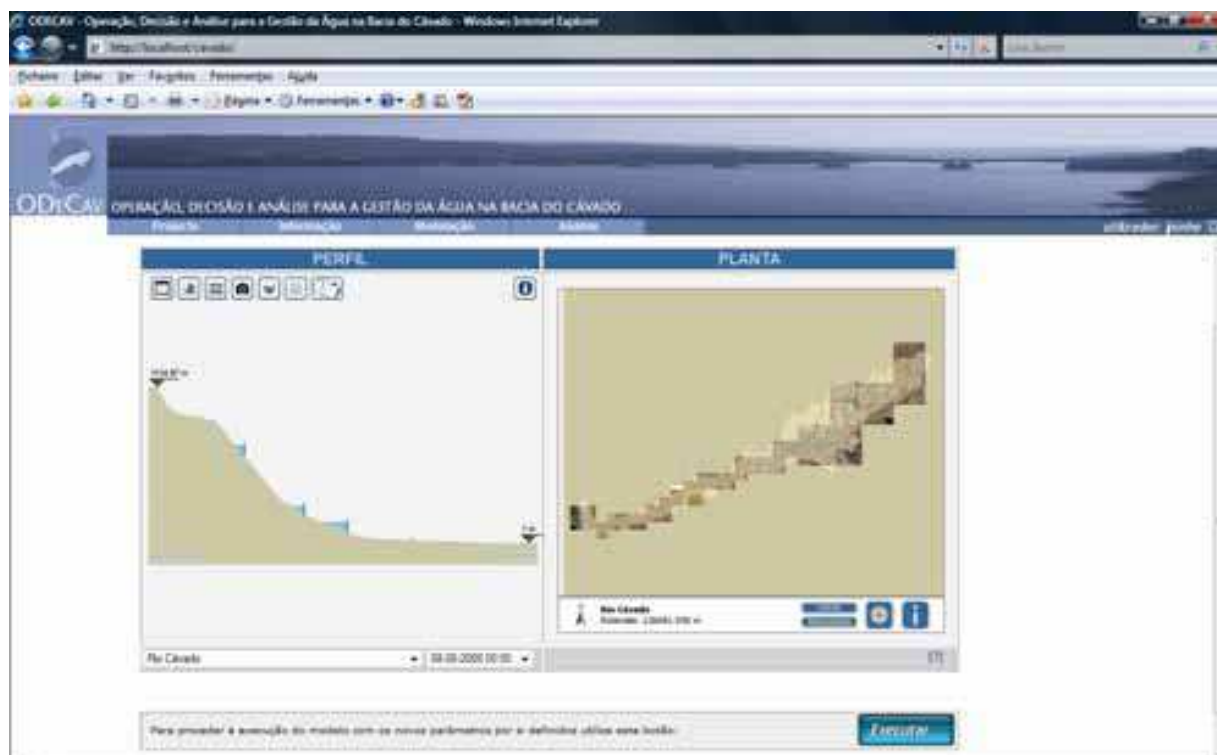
ODECAV - Operação, Decisão e Análise para a Gestão da Água na Bacia do Cávado - Windows Internet Explorer

http://localhost/cavado/

Live Search

Ficheiro Editar Ver Favoritos Ferramentas Ajuda

Página Ferramentas

ODECAV OPERAÇÃO, DECISÃO E ANÁLISE PARA A GESTÃO DA ÁGUA NA BACIA DO CÁVADO

Projecto Informação Modelação Ajuda

utilizador: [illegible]

PERFIL

PLANTA

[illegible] m

Rio Cávado
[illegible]

Rio Cávado

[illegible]

Para proceder à execução do modelo com os novos parâmetros por si definidos utilize este botão:

Executar